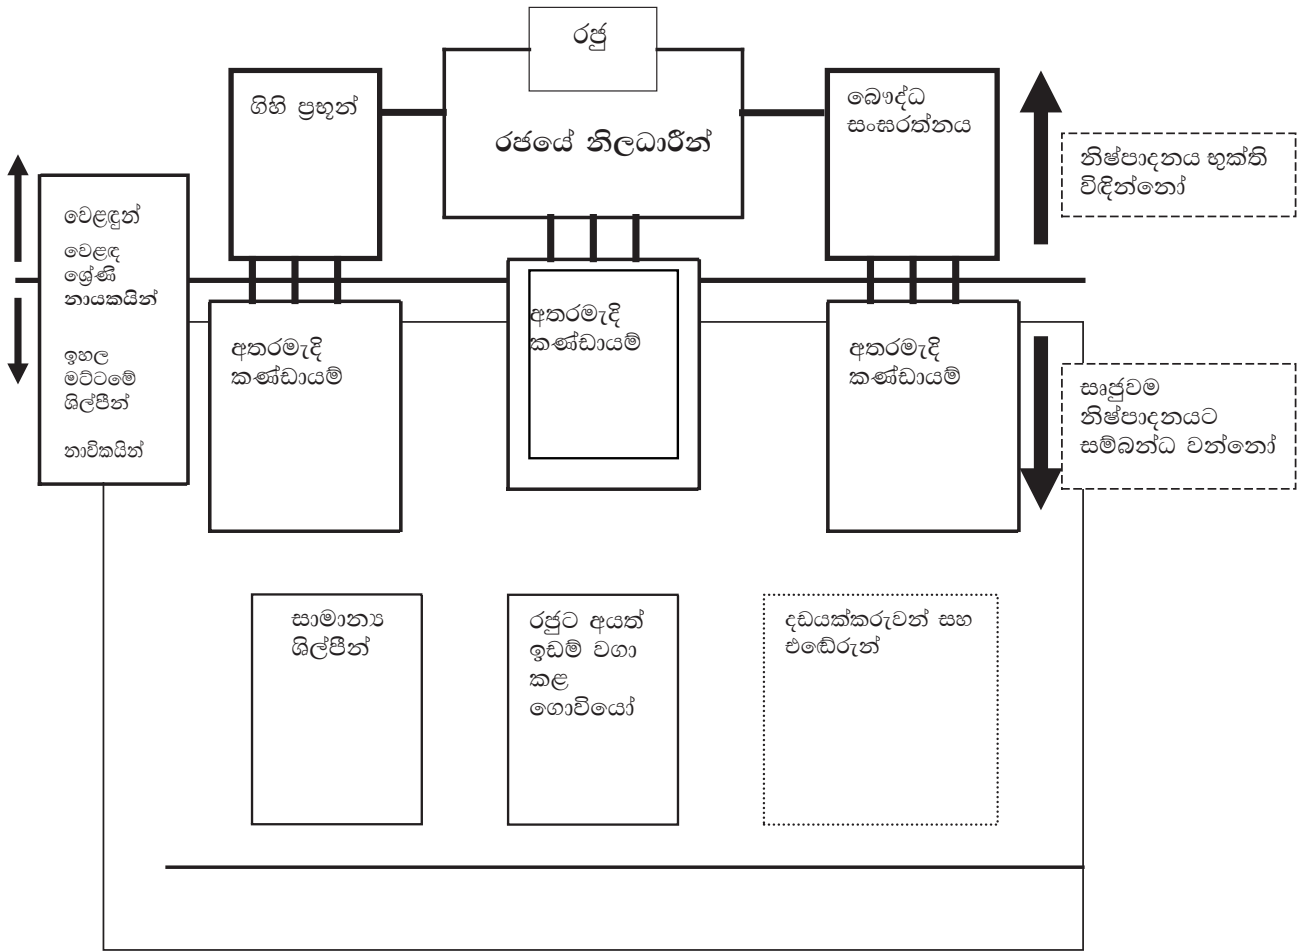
රජු

ගිහි ප්‍රභූන්

රජයේ නිලධාරීන්

බෞද්ධ සංඝරත්නය

නිෂ්පාදනය භුක්ති විඳින්නෝ

වෙළඳුන්

වෙළඳ ශ්‍රේණි නායකයින්

ඉහල මට්ටමේ ශිල්පීන්

නාවිකයින්

අතරමැදි කණ්ඩායම්

අතරමැදි කණ්ඩායම්

අතරමැදි කණ්ඩායම්

සෘජුවම නිෂ්පාදනයට සම්බන්ධ වන්නෝ

සාමාන්‍ය ශිල්පීන්

රජුට අයත් ඉඩම් වගා කළ ගොවියෝ

දඩයක්කරුවන් සහ එඬේරුන්